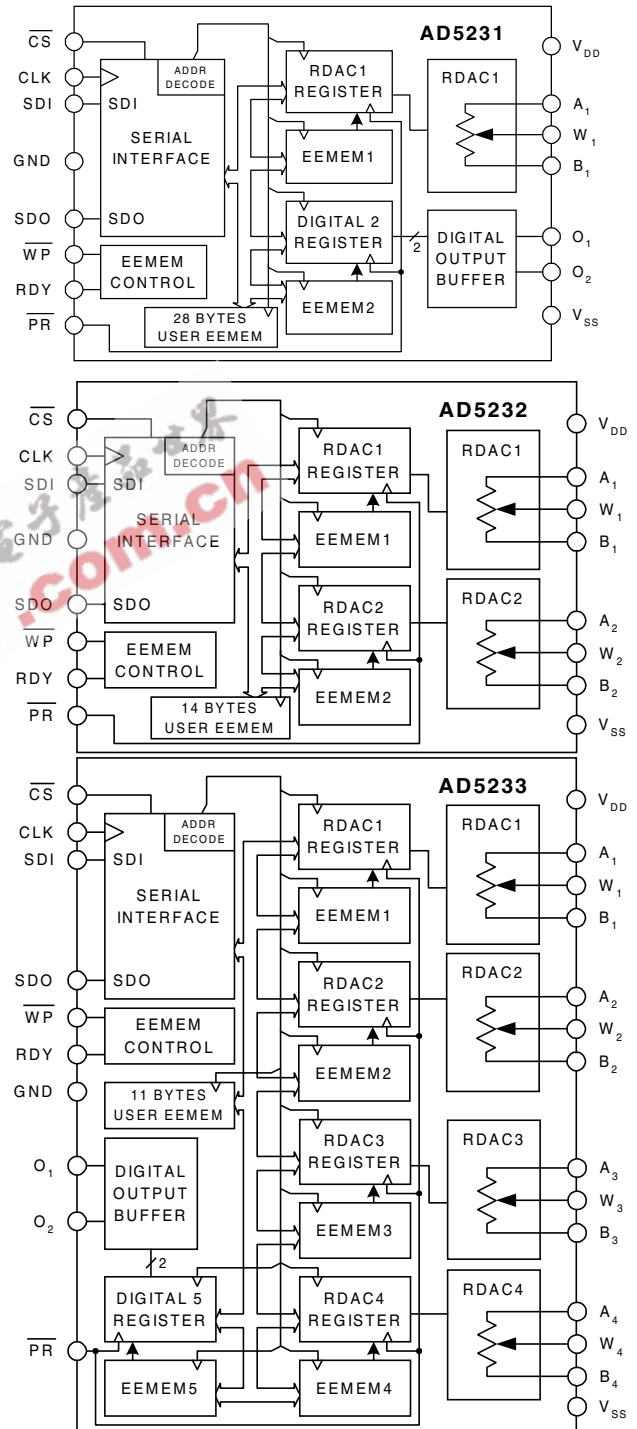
AD5231

$\overline{CS}$
CLK
SDI
GND
SDO
$\overline{WP}$
RDY
$\overline{PR}$

ADDR DECODE
SDI
SERIAL INTERFACE
SDO
EEMEM CONTROL
28 BYTES USER EEMEM
RDAC1 REGISTER
EEMEM1
DIGITAL 2 REGISTER
2
EEMEM2
RDAC1
DIGITAL OUTPUT BUFFER

$V_{DD}$
$A_1$
$W_1$
$B_1$
$O_1$
$O_2$
$V_{SS}$

AD5232

$\overline{CS}$
CLK
SDI
GND
SDO
$\overline{WP}$
RDY
$\overline{PR}$

ADDR DECODE
SDI
SERIAL INTERFACE
SDO
EEMEM CONTROL
14 BYTES USER EEMEM
RDAC1 REGISTER
EEMEM1
RDAC2 REGISTER
EEMEM2
RDAC1
RDAC2

$V_{DD}$
$A_1$
$W_1$
$B_1$
$A_2$
$W_2$
$B_2$
$V_{SS}$

AD5233

$\overline{CS}$
CLK
SDI
SDO
$\overline{WP}$
RDY
GND
$O_1$
$O_2$
$\overline{PR}$

ADDR DECODE
SDI
SERIAL INTERFACE
SDO
EEMEM CONTROL
11 BYTES USER EEMEM
DIGITAL OUTPUT BUFFER
2
DIGITAL 5 REGISTER
EEMEM5
RDAC1 REGISTER
EEMEM1
RDAC2 REGISTER
EEMEM2
RDAC3 REGISTER
EEMEM3
RDAC4 REGISTER
EEMEM4
RDAC1
RDAC2
RDAC3
RDAC4

$V_{DD}$
$A_1$
$W_1$
$B_1$
$A_2$
$W_2$
$B_2$
$A_3$
$W_3$
$B_3$
$A_4$
$W_4$
$B_4$
$V_{SS}$

.com.cn